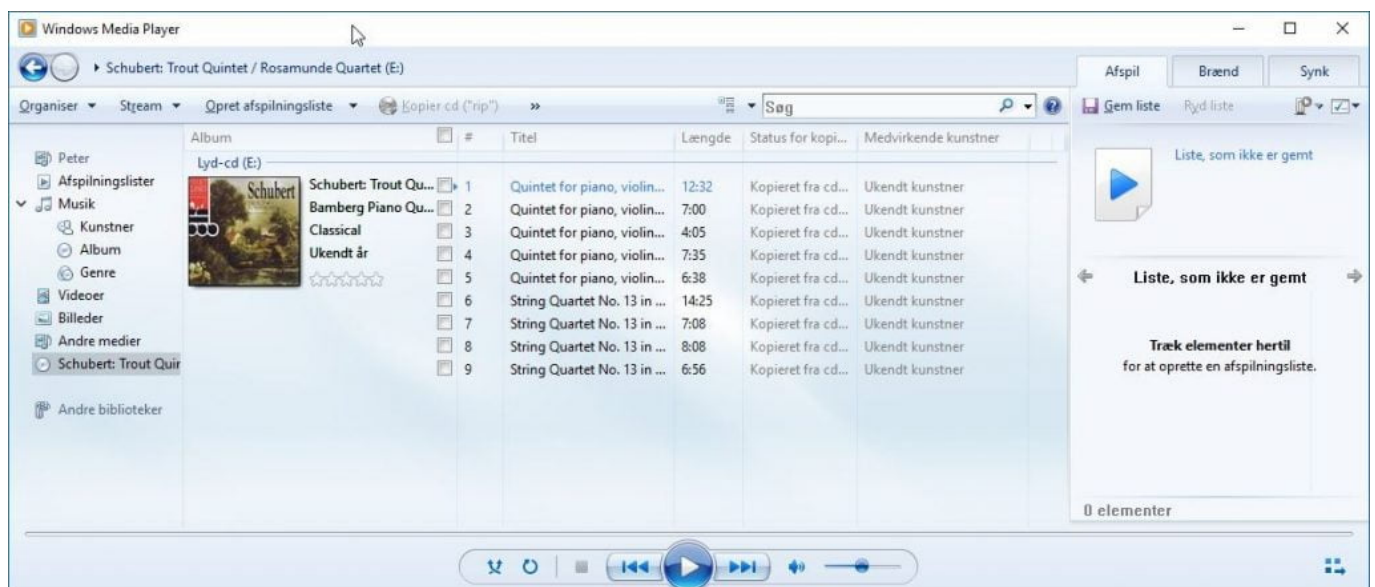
Windows Media Player

Schubert: Trout Quintet / Rosamunde Quartet (E:)

Afspil | Brænd | Synk

Organiser ▾ Stream ▾ Opret afspilningsliste ▾ Kopier cd ("rip") »

Søg

Gem liste Ryd liste

Peter
Afspilningslister
Musik
Kunstner
Album
Genre
Videoer
Billeder
Andre medier
Schubert: Trout Quir

Andre biblioteker

Album

Lyd-cd (E:)

Schubert

Schubert: Trout Qu...
Bamberg Piano Qu...
Classical
Ukendt år

| # | Titel | Længde | Status for kopi... | Medvirkende kunstner |
|---|---|---|---|---|
| 1 | Quintet for piano, violin... | 12:32 | Kopieret fra cd... | Ukendt kunstner |
| 2 | Quintet for piano, violin... | 7:00 | Kopieret fra cd... | Ukendt kunstner |
| 3 | Quintet for piano, violin... | 4:05 | Kopieret fra cd... | Ukendt kunstner |
| 4 | Quintet for piano, violin... | 7:35 | Kopieret fra cd... | Ukendt kunstner |
| 5 | Quintet for piano, violin... | 6:38 | Kopieret fra cd... | Ukendt kunstner |
| 6 | String Quartet No. 13 in ... | 14:25 | Kopieret fra cd... | Ukendt kunstner |
| 7 | String Quartet No. 13 in ... | 7:08 | Kopieret fra cd... | Ukendt kunstner |
| 8 | String Quartet No. 13 in ... | 8:08 | Kopieret fra cd... | Ukendt kunstner |
| 9 | String Quartet No. 13 in ... | 6:56 | Kopieret fra cd... | Ukendt kunstner |

Liste, som ikke er gemt

Liste, som ikke er gemt

Træk elementer hertil
for at oprette en afspilningsliste.

0 elementer